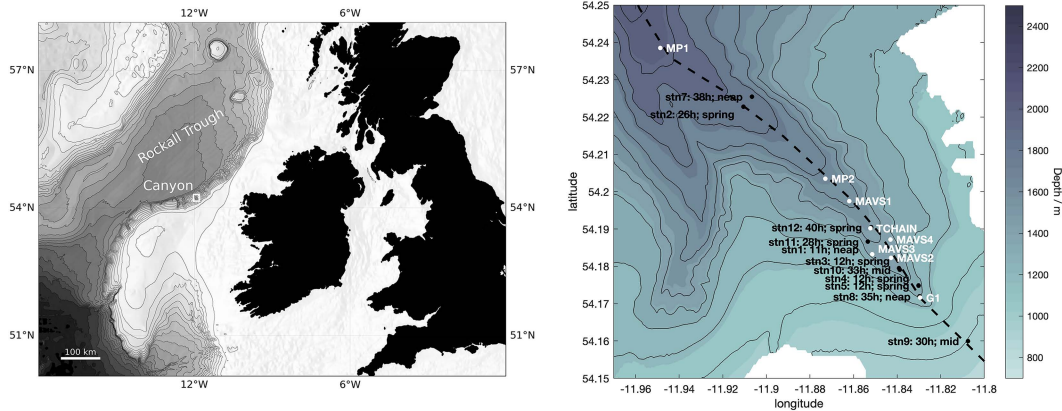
12°W
6°W
57°N
57°N
Rockall Trough
Canyon
54°N
54°N
51°N
51°N
100 km
12°W
6°W

54.25
54.24
54.23
54.22
54.21
54.2
54.19
54.18
54.17
54.16
54.15
latitude
MP1
stn7: 38h; neap
stn2: 26h; spring
MP2
MAVS1
stn12: 40h; spring
TCHAIN
stn11: 28h; spring
MAVS4
stn1: 11h; neap
MAVS3
MAVS2
stn3: 12h; spring
stn10: 33h; mid
stn4: 12h; spring
stn5: 12h; spring
stn8: 35h; neap
G1
stn9: 30h; mid
-11.96
-11.94
-11.92
-11.9
-11.88
-11.86
-11.84
-11.82
-11.8
longitude
2400
2200
2000
1800
1600
1400
1200
1000
800
Depth / m